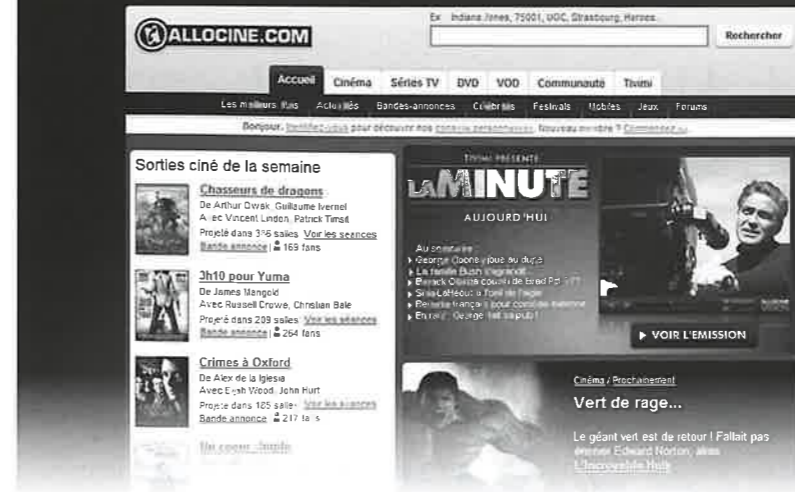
ALLOCINE.COM

Ex : Indiana Jones, 75001, UGC, Strasbourg, Heroes...

Rechercher

Accueil | Cinéma | Séries TV | DVD | VOD | Communauté | Tvimi

Les meilleurs films | Actualités | Bandes-annonces | Célébrités | Festivals | Mobiles | Jeux | Forums

Bonjour, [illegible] pour découvrir nos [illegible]. Nouveau membre ? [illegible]

Sorties ciné de la semaine

Chasseurs de dragons
De Arthur Qwak, Guillaume Ivernel
Avec Vincent Lindon, Patrick Timsit
Projeté dans 3?6 salles Voir les séances
Bande annonce | 169 fans

3h10 pour Yuma
De James Mangold
Avec Russell Crowe, Christian Bale
Projeté dans 209 salles Voir les séances
Bande annonce | 264 fans

Crimes à Oxford
De Alex de la Iglesia
Avec Elijah Wood, John Hurt
Projeté dans 185 salles Voir les séances
Bande annonce | 217 fans

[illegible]

TVIMI PRÉSENTE
LA MINUTE
AUJOURD'HUI

Au sommaire :
George Clooney joue au dupe
La famille Bush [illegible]
Barack Obama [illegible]
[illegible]
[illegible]
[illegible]

VOIR L'EMISSION

Cinéma / Prochainement
Vert de rage...
Le géant vert est de retour ! Fallait pas énerver Edward Norton, alias L'Incroyable Hulk